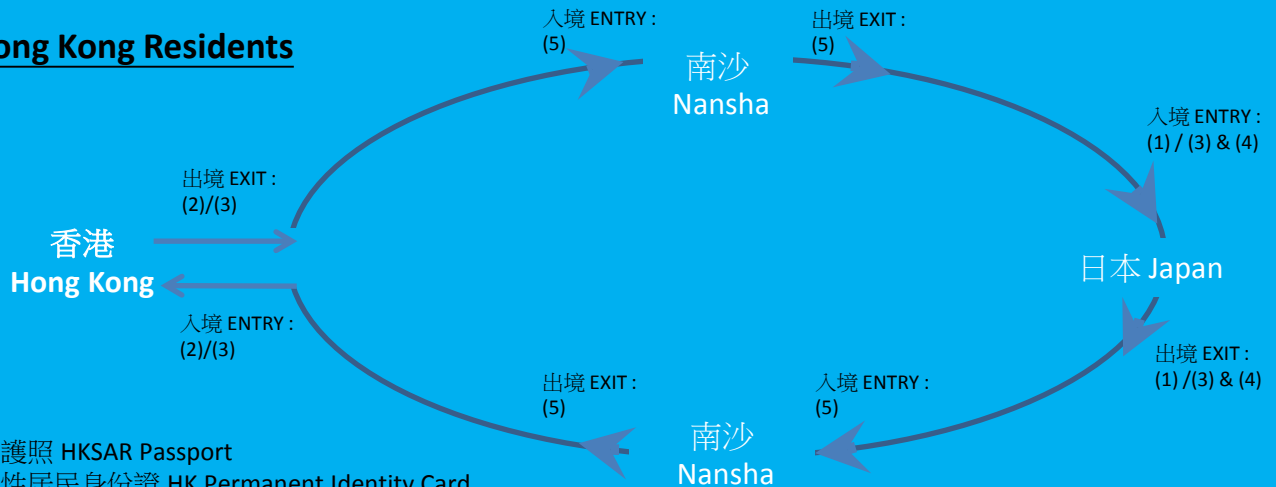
ong Kong Residents

入境 ENTRY : (5)

南沙 Nansha

出境 EXIT : (5)

入境 ENTRY : (1) / (3) & (4)

出境 EXIT : (2)/(3)

香港 Hong Kong

日本 Japan

入境 ENTRY : (2)/(3)

出境 EXIT : (1) /(3) & (4)

出境 EXIT : (5)

入境 ENTRY : (5)

南沙 Nansha

護照 HKSAR Passport

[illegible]性居民身份證 HK Permanent Identity Card